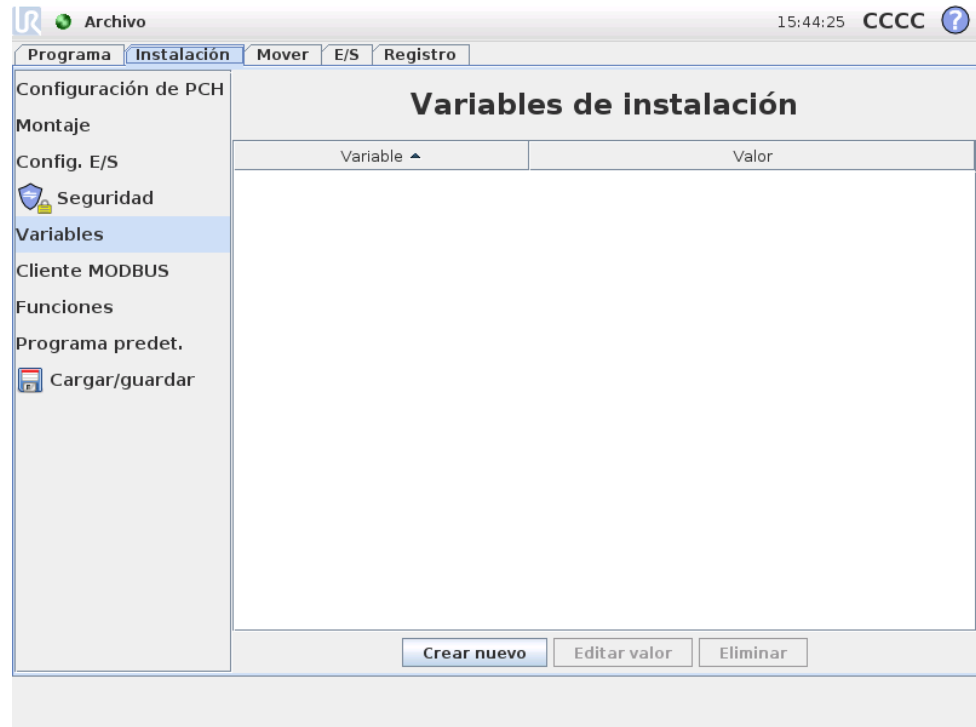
Archivo

15:44:25 CCCC ?

Programa | Instalación | Mover | E/S | Registro

Configuración de PCH
Montaje
Config. E/S
Seguridad
Variables
Cliente MODBUS
Funciones
Programa predet.
Cargar/guardar

Variables de instalación

| Variable ▲ | Valor |
|---|---|

Crear nuevo | Editar valor | Eliminar